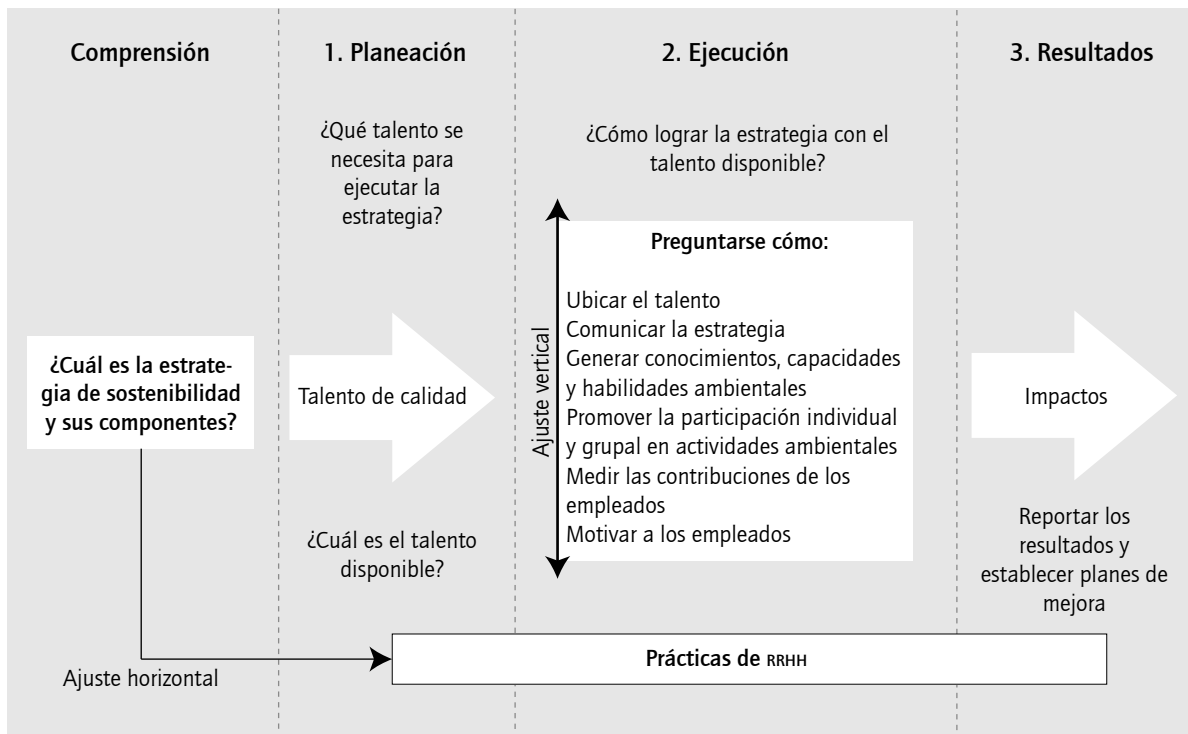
Comprensión

1. Planeación

2. Ejecución

3. Resultados

¿Qué talento se necesita para ejecutar la estrategia?

¿Cómo lograr la estrategia con el talento disponible?

Preguntarse cómo:

Ubicar el talento
Comunicar la estrategia
Generar conocimientos, capacidades y habilidades ambientales
Promover la participación individual y grupal en actividades ambientales
Medir las contribuciones de los empleados
Motivar a los empleados

Ajuste vertical

¿Cuál es la estrategia de sostenibilidad y sus componentes?

Talento de calidad

Impactos

¿Cuál es el talento disponible?

Reportar los resultados y establecer planes de mejora

Prácticas de RRHH

Ajuste horizontal